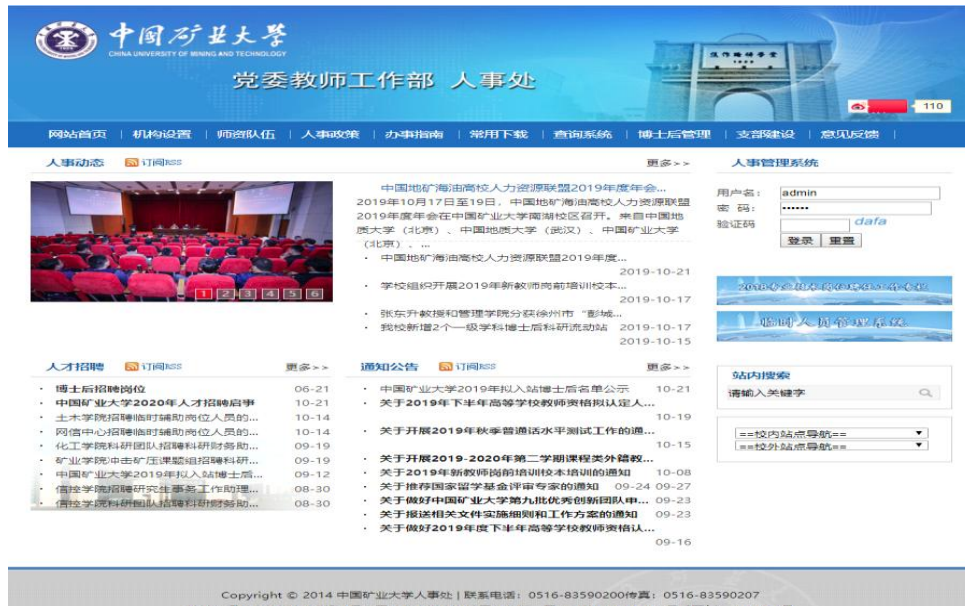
中国矿业大学
CHINA UNIVERSITY OF MINING AND TECHNOLOGY

党委教师工作部 人事处

110

网站首页 | 机构设置 | 师资队伍 | 人事政策 | 办事指南 | 常用下载 | 查询系统 | 博士后管理 | 支部建设 | 意见反馈 |

人事动态 订阅RSS 更多>>

1 2 3 4 5 6

中国地矿海油高校人力资源联盟2019年度年会...
2019年10月17日至19日，中国地矿海油高校人力资源联盟2019年度年会在中国矿业大学南湖校区召开。来自中国地质大学（北京）、中国地质大学（武汉）、中国矿业大学（北京）、...

· 中国地矿海油高校人力资源联盟2019年度... 2019-10-21
· 学校组织开展2019年新教师岗前培训校本... 2019-10-17
· 张东升教授和管理学院分获徐州市"彭城... 
· 我校新增2个一级学科博士后科研流动站 2019-10-17
2019-10-15

人事管理系统
用户名： admin
密 码： ••••••
验证码 dafa
登录 重置

2016年全国博士后招生宣讲会
临时人员管理系统

人才招聘 订阅RSS 更多>>
· 博士后招聘岗位 06-21
· 中国矿业大学2020年人才招聘启事 10-21
· 土木学院招聘临时辅助岗位人员的... 10-14
· 网信中心招聘临时辅助岗位人员的... 10-14
· 化工学院科研团队招聘科研财务助... 09-19
· 矿业学院冲击矿压课题组招聘科研... 09-19
· 中国矿业大学2019年拟入站博士后... 09-12
· 信控学院招聘研究生事务工作助理... 08-30
· 信控学院科研团队招聘科研财务助... 08-30

通知公告 订阅RSS 更多>>
· 中国矿业大学2019年拟入站博士后名单公示 10-21
· 关于2019年下半年高等学校教师资格认定人... 10-19
· 关于开展2019年秋季普通话水平测试工作的通... 10-15
· 关于开展2019-2020年第二学期课程类外籍教...
· 关于2019年新教师岗前培训校本培训的通知 10-08
· 关于推荐国家留学基金评审专家的通知 09-24 09-27
· 关于做好中国矿业大学第九批优秀创新团队申... 09-23
· 关于报送相关文件实施细则和工作方案的通知 09-23
· 关于做好2019年度下半年高等学校教师资格认... 09-16

站内搜索
请输入关键字

==校内站点导航==
==校外站点导航==

Copyright © 2014 中国矿业大学人事处 | 联系电话：0516-83590200传真：0516-83590207